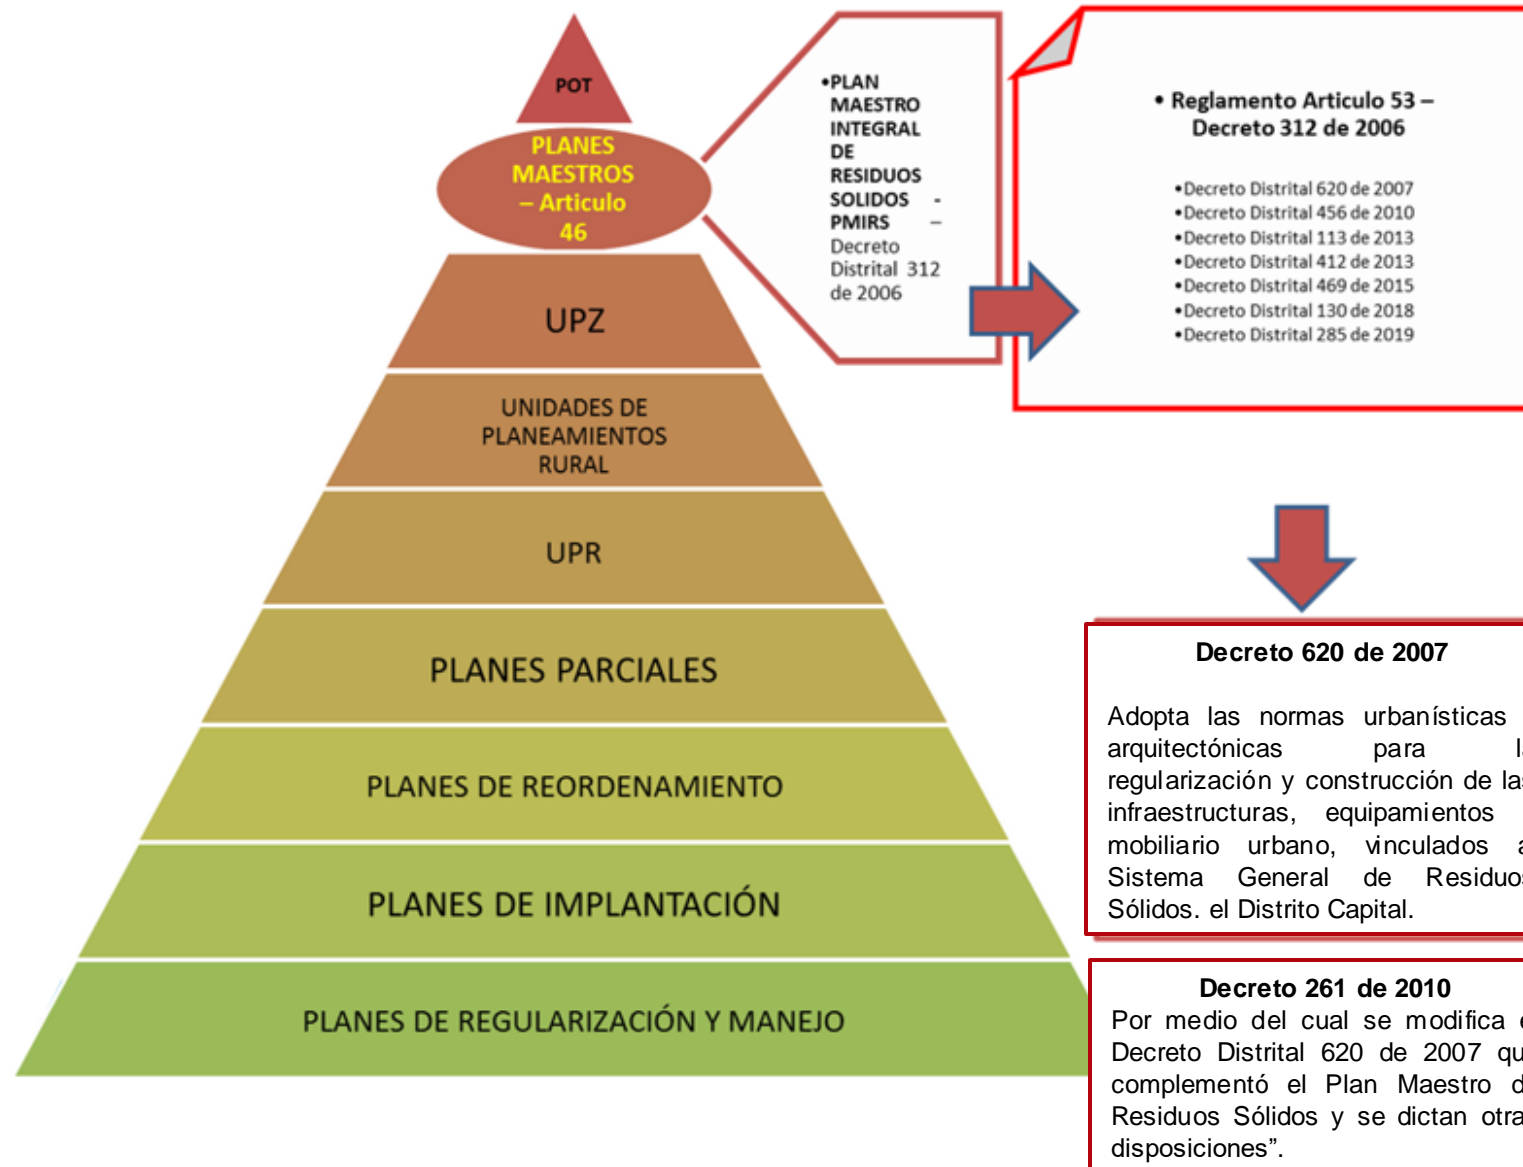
POT

PLANES MAESTROS – Articulo 46

UPZ

UNIDADES DE PLANEAMIENTOS RURAL

UPR

PLANES PARCIALES

PLANES DE REORDENAMIENTO

PLANES DE IMPLANTACIÓN

PLANES DE REGULARIZACIÓN Y MANEJO

•PLAN MAESTRO INTEGRAL DE RESIDUOS SOLIDOS - PMIRS – Decreto Distrital 312 de 2006

• Reglamento Articulo 53 – Decreto 312 de 2006

•Decreto Distrital 620 de 2007
•Decreto Distrital 456 de 2010
•Decreto Distrital 113 de 2013
•Decreto Distrital 412 de 2013
•Decreto Distrital 469 de 2015
•Decreto Distrital 130 de 2018
•Decreto Distrital 285 de 2019

Decreto 620 de 2007

Adopta las normas urbanísticas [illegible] arquitectónicas para l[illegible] regularización y construcción de la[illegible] infraestructuras, equipamientos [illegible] mobiliario urbano, vinculados a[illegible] Sistema General de Residuo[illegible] Sólidos. el Distrito Capital.

Decreto 261 de 2010

Por medio del cual se modifica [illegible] Decreto Distrital 620 de 2007 qu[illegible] complementó el Plan Maestro d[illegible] Residuos Sólidos y se dictan otra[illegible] disposiciones".